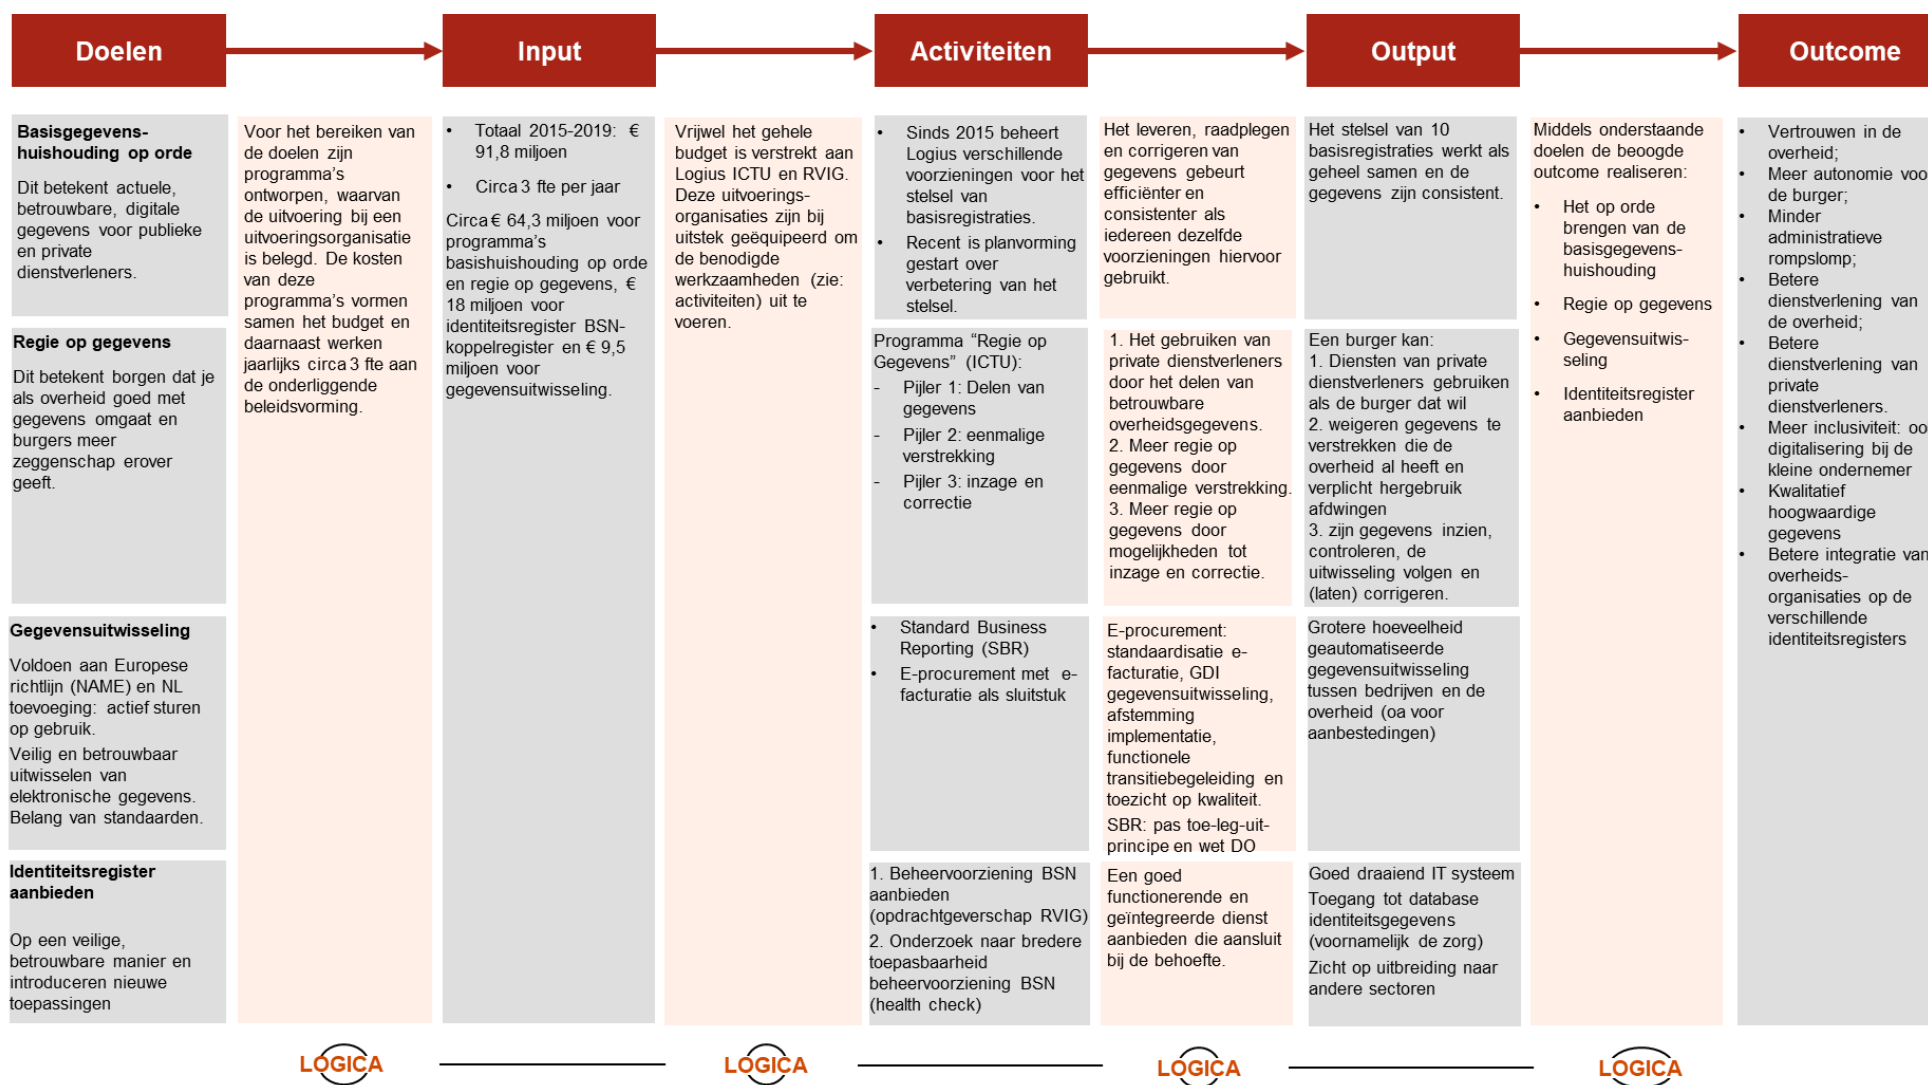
Doelen

Input

Activiteiten

Output

Outcome

Basisgegevenshuishouding op orde

Dit betekent actuele, betrouwbare, digitale gegevens voor publieke en private dienstverleners.

Regie op gegevens

Dit betekent borgen dat je als overheid goed met gegevens omgaat en burgers meer zeggenschap erover geeft.

Gegevensuitwisseling

Voldoen aan Europese richtlijn (NAME) en NL toevoeging: actief sturen op gebruik.

Veilig en betrouwbaar uitwisselen van elektronische gegevens.

Belang van standaarden.

Identiteitsregister aanbieden

Op een veilige, betrouwbare manier en introduceren nieuwe toepassingen

Voor het bereiken van de doelen zijn programma's ontworpen, waarvan de uitvoering bij een uitvoeringsorganisatie is belegd. De kosten van deze programma's vormen samen het budget en daarnaast werken jaarlijks circa 3 fte aan de onderliggende beleidsvorming.

• Totaal 2015-2019: € 91,8 miljoen

• Circa 3 fte per jaar

Circa € 64,3 miljoen voor programma's basishuishouding op orde en regie op gegevens, € 18 miljoen voor identiteitsregister BSN-koppelregister en € 9,5 miljoen voor gegevensuitwisseling.

Vrijwel het gehele budget is verstrekt aan Logius ICTU en RVIG. Deze uitvoeringsorganisaties zijn bij uitstek geëquipeerd om de benodigde werkzaamheden (zie: activiteiten) uit te voeren.

• Sinds 2015 beheert Logius verschillende voorzieningen voor het stelsel van basisregistraties.

• Recent is planvorming gestart over verbetering van het stelsel.

Programma "Regie op Gegevens" (ICTU):

- Pijler 1: Delen van gegevens

- Pijler 2: eenmalige verstrekking

- Pijler 3: inzage en correctie

• Standard Business Reporting (SBR)

• E-procurement met e-facturatie als sluitstuk

1. Beheervoorziening BSN aanbieden (opdrachtgeverschap RVIG)

2. Onderzoek naar bredere toepasbaarheid beheervoorziening BSN (health check)

Het leveren, raadplegen en corrigeren van gegevens gebeurt efficiënter en consistenter als iedereen dezelfde voorzieningen hiervoor gebruikt.

1. Het gebruiken van private dienstverleners door het delen van betrouwbare overheidsgegevens.
2. Meer regie op gegevens door eenmalige verstrekking.
3. Meer regie op gegevens door mogelijkheden tot inzage en correctie.

E-procurement: standaardisatie e-facturatie, GDI gegevensuitwisseling, afstemming implementatie, functionele transitiebegeleiding en toezicht op kwaliteit.

SBR: pas toe-leg-uit-principe en wet DO

Een goed functionerende en geïntegreerde dienst aanbieden die aansluit bij de behoefte.

Het stelsel van 10 basisregistraties werkt als geheel samen en de gegevens zijn consistent.

Een burger kan:
1. Diensten van private dienstverleners gebruiken als de burger dat wil
2. weigeren gegevens te verstrekken die de overheid al heeft en verplicht hergebruik afdwingen
3. zijn gegevens inzien, controleren, de uitwisseling volgen en (laten) corrigeren.

Grotere hoeveelheid geautomatiseerde gegevensuitwisseling tussen bedrijven en de overheid (oa voor aanbestedingen)

Goed draaiend IT systeem

Toegang tot database identiteitsgegevens (voornamelijk de zorg)

Zicht op uitbreiding naar andere sectoren

Middels onderstaande doelen de beoogde outcome realiseren:

• Het op orde brengen van de basisgegevenshuishouding

• Regie op gegevens

• Gegevensuitwisseling

• Identiteitsregister aanbieden

• Vertrouwen in de overheid;
• Meer autonomie voo de burger;
• Minder administratieve rompslomp;
• Betere dienstverlening van de overheid;
• Betere dienstverlening van private dienstverleners.
• Meer inclusiviteit: oo digitalisering bij de kleine ondernemer
• Kwalitatief hoogwaardige gegevens
• Betere integratie van overheids-organisaties op de verschillende identiteitsregisters

LOGICA

LOGICA

LOGICA

LOGICA